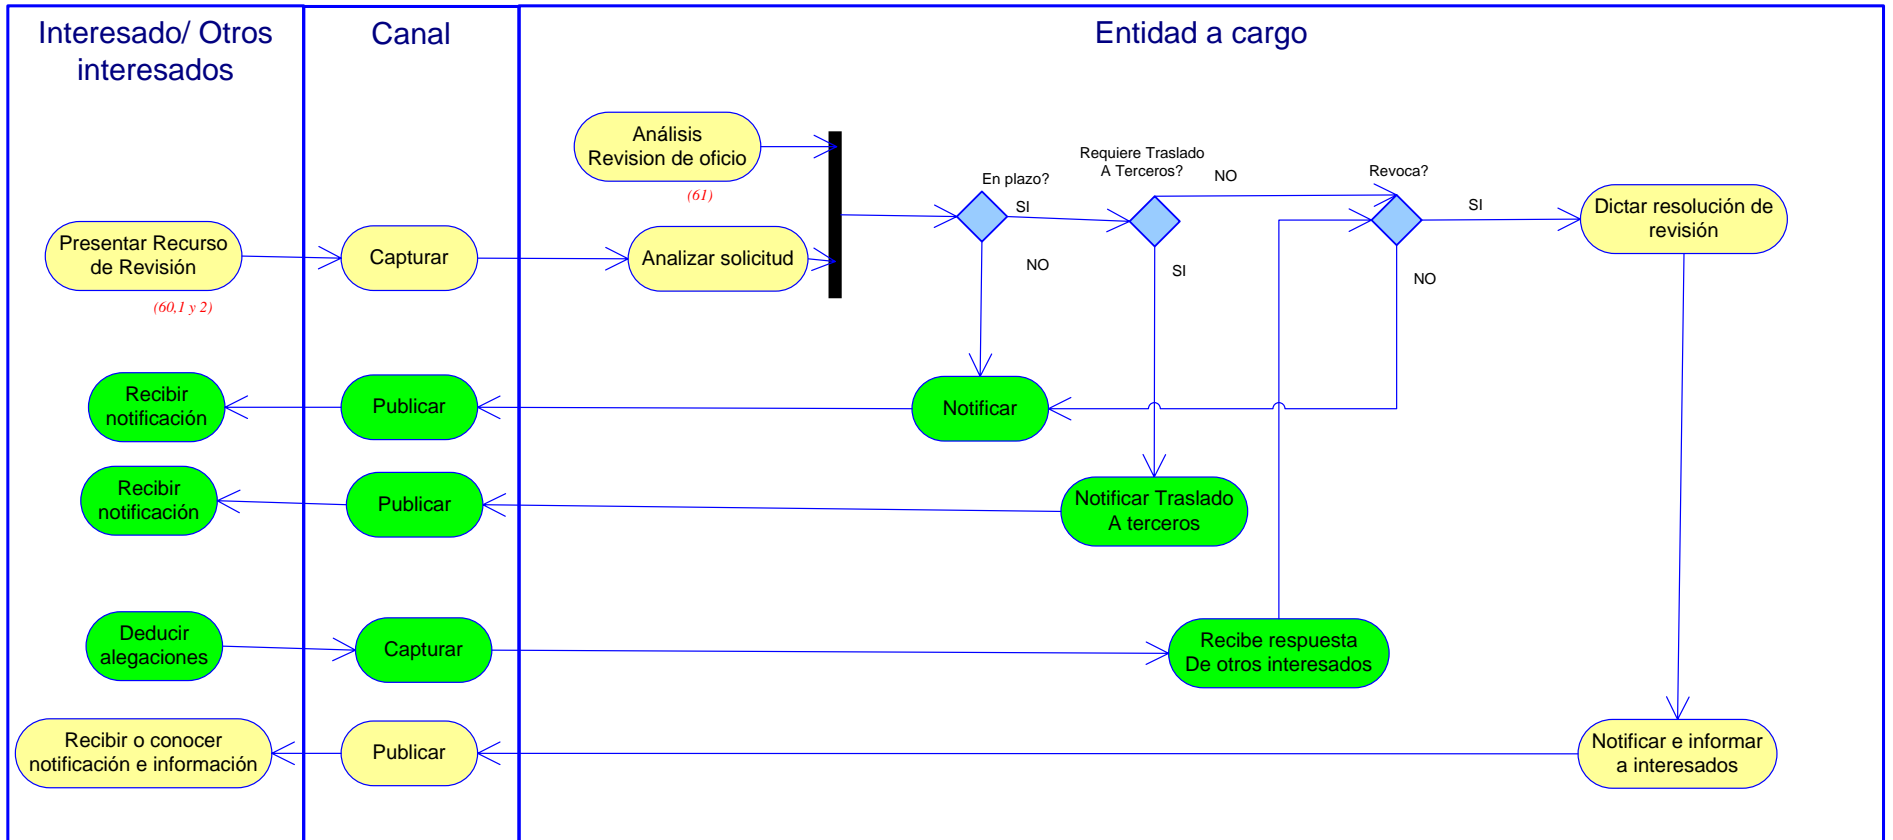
Interesado/ Otros interesados

Canal

Entidad a cargo

Análisis Revision de oficio

(61)

Presentar Recurso de Revisión

(60,1 y 2)

Capturar

Analizar solicitud

En plazo?

SI

NO

Requiere Traslado A Terceros?

NO

SI

Revoca?

SI

NO

Dictar resolución de revisión

Recibir notificación

Publicar

Notificar

Recibir notificación

Publicar

Notificar Traslado A terceros

Deducir alegaciones

Capturar

Recibe respuesta De otros interesados

Recibir o conocer notificación e información

Publicar

Notificar e informar a interesados